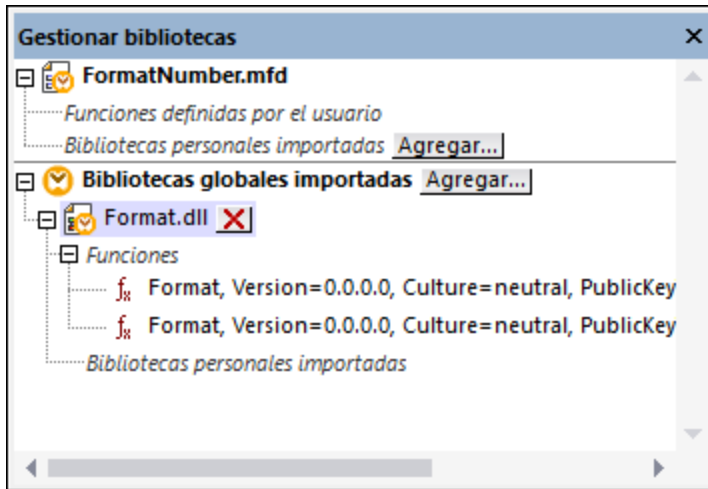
Gestionar bibliotecas ×

FormatNumber.mfd
Funciones definidas por el usuario
Bibliotecas personales importadas Agregar...

Bibliotecas globales importadas Agregar...
Format.dll
Funciones
Format, Version=0.0.0.0, Culture=neutral, PublicKey
Format, Version=0.0.0.0, Culture=neutral, PublicKey
Bibliotecas personales importadas